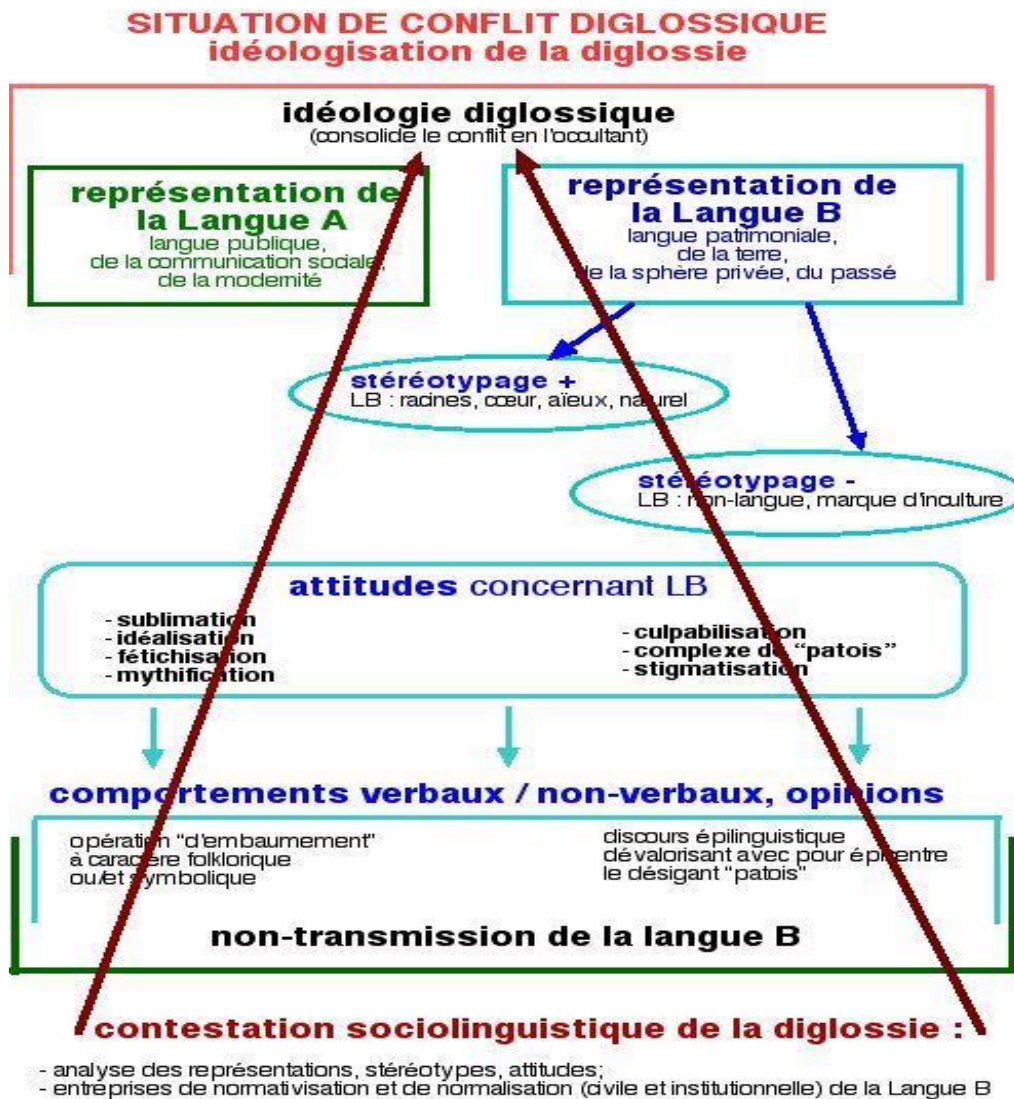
SITUATION DE CONFLIT DIGLOSSIQUE
idéologisation de la diglossie

idéologie diglossique
(consolide le conflit en l'occultant)

représentation de la Langue A
langue publique, de la communication sociale, de la modernité

représentation de la Langue B
langue patrimoniale, de la terre, de la sphère privée, du passé

stéréotypage +
LB : racines, cœur, aïeux, naturel

stéréotypage -
LB : non-langue, marque d'inculture

attitudes concernant LB
- sublimation
- idéalisation
- fétichisation
- mythification

- culpabilisation
- complexe du "patois"
- stigmatisation

comportements verbaux / non-verbaux, opinions

opération "d'embaumement" à caractère folklorique ou/et symbolique

discours épilinguistique dévalorisant avec pour épicentre le désigant "patois"

non-transmission de la langue B

contestation sociolinguistique de la diglossie :
- analyse des représentations, stéréotypes, attitudes;
- entreprises de normativisation et de normalisation (civile et institutionnelle) de la Langue B